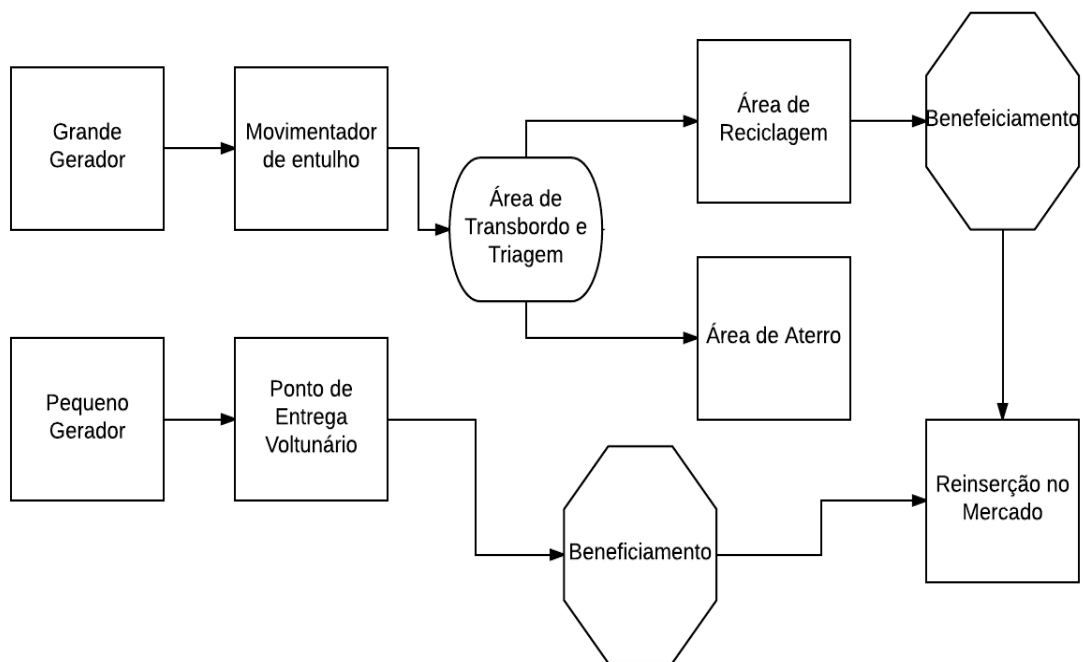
Grande Gerador

Movimentador de entulho

Área de Transbordo e Triagem

Área de Reciclagem

Benefeiciamento

Área de Aterro

Pequeno Gerador

Ponto de Entrega Voltunário

Beneficiamento

Reinserção no Mercado